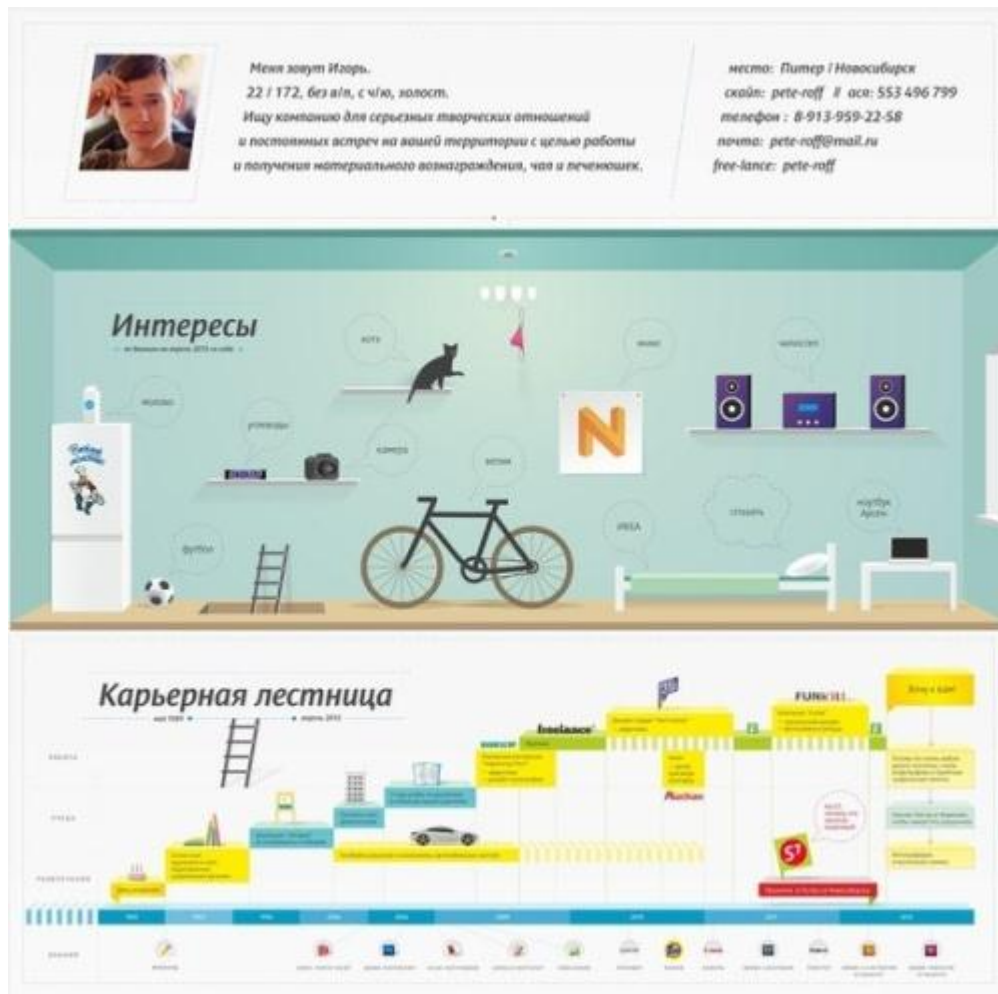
Меня зовут Игорь.
22 / 172, без в/п, с ч/ю, холост.
Ищу компанию для серьезных творческих отношений и постоянных встреч на вашей территории с целью работы и получения материального вознаграждения, чая и печенюшек.

место: Питер / Новосибирск
скайп: pete-roff // aca: 553 496 799
телефон: 8-913-959-22-58
почта: pete-roff@mail.ru
free-lance: pete-roff

Интересы

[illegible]

коты

молоко

угловоды

комоды

котики

IKEA

гитара

музыка

чистота

ноутбук Apple

футбол

Карьерная лестница

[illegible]

freelance

FUNKY

Хочу к вам!

Auchan

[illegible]